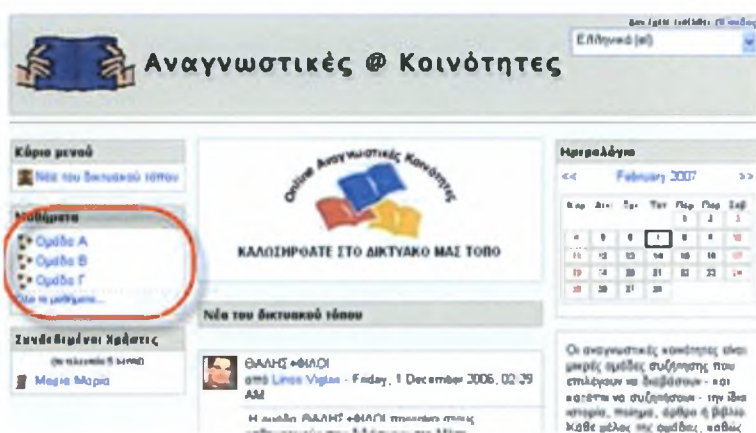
Δεν έχετε εισέλθει. (Είσοδος)

Ελληνικά (el)

Αναγνωστικές @ Κοινότητες

Κύριο μενού

Νέα του δικτυακού τόπου

Μαθήματα

Ομάδα Α

Ομάδα Β

Ομάδα Γ

Όλα τα μαθήματα...

Συνδεδεμένοι Χρήστες

(τα τελευταία 5 λεπτά)

Μαρία Μαρία

Online Αναγνωστικές Κοινότητες

ΚΑΛΩΣΗΡΘΑΤΕ ΣΤΟ ΔΙΚΤΥΑΚΟ ΜΑΣ ΤΟΠΟ

Νέα του δικτυακού τόπου

ΘΑΛΗΣ ΦΙΛΟΙ
από Linos Vigllas - Friday, 1 December 2006, 02:39 AM

Η ομάδα ΘΑΛΗΣ ΦΙΛΟΙ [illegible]

Ημερολόγιο

<< February 2007 >>

| Κυρ | Δευ | Τρι | Τετ | Πέμ | Παρ | Σαβ |
|---|---|---|---|---|---|---|
| | | | | 1 | 2 | 3 |
| 4 | 5 | 6 | 7 | 8 | 9 | 10 |
| 11 | 12 | 13 | 14 | 15 | 16 | 17 |
| 18 | 19 | 20 | 21 | 22 | 23 | 24 |
| 25 | 26 | 27 | 28 | | | |

Οι αναγνωστικές κοινότητες είναι μικρές ομάδες συζήτησης που επιλέγουν να διαβάσουν - και κατόπιν να συζητήσουν - την ίδια ιστορία, ποίημα, άρθρο ή βιβλίο. Κάθε μέλος της ομάδας, καθώς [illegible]